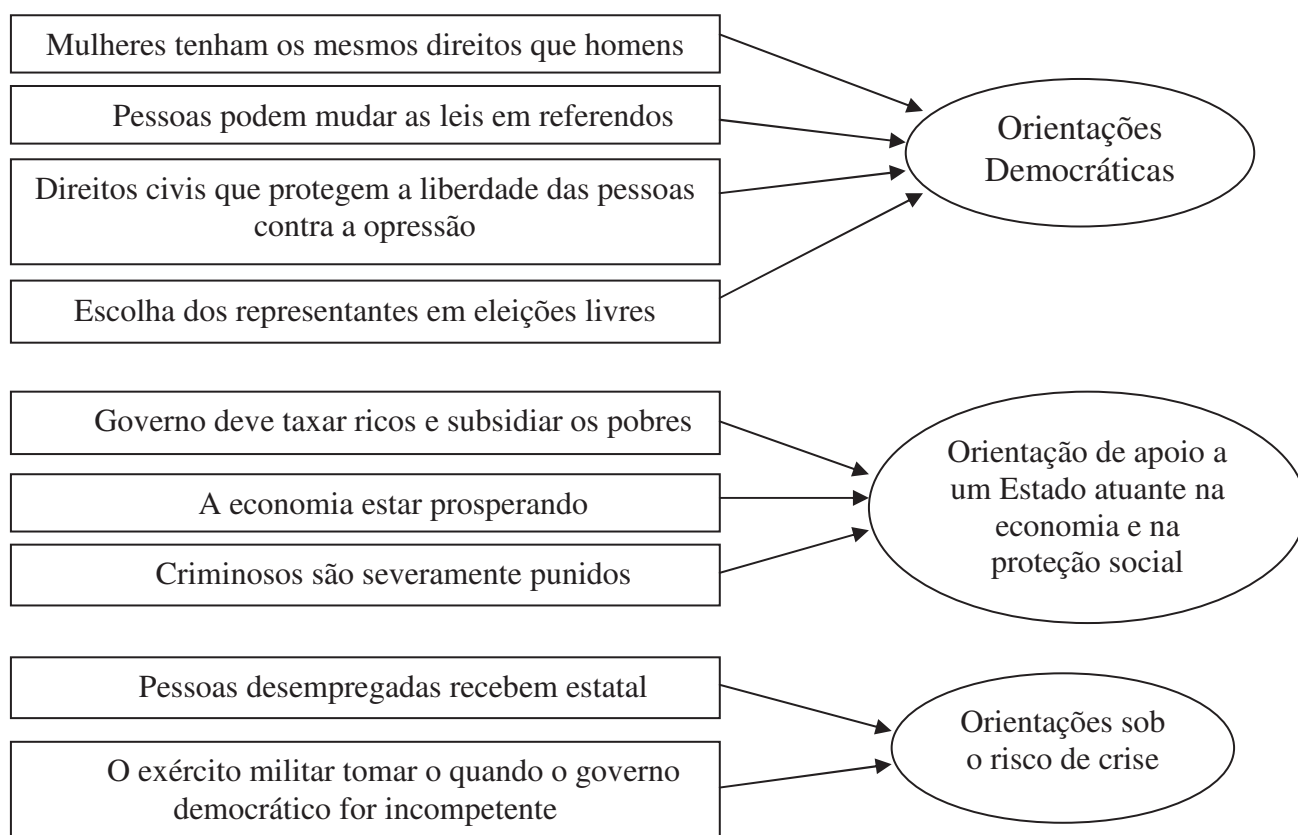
Mulheres tenham os mesmos direitos que homens

Pessoas podem mudar as leis em referendos

Direitos civis que protegem a liberdade das pessoas contra a opressão

Escolha dos representantes em eleições livres

Orientações Democráticas

Governo deve taxar ricos e subsidiar os pobres

A economia estar prosperando

Criminosos são severamente punidos

Orientação de apoio a um Estado atuante na economia e na proteção social

Pessoas desempregadas recebem estatal

O exército militar tomar o quando o governo democrático for incompetente

Orientações sob o risco de crise